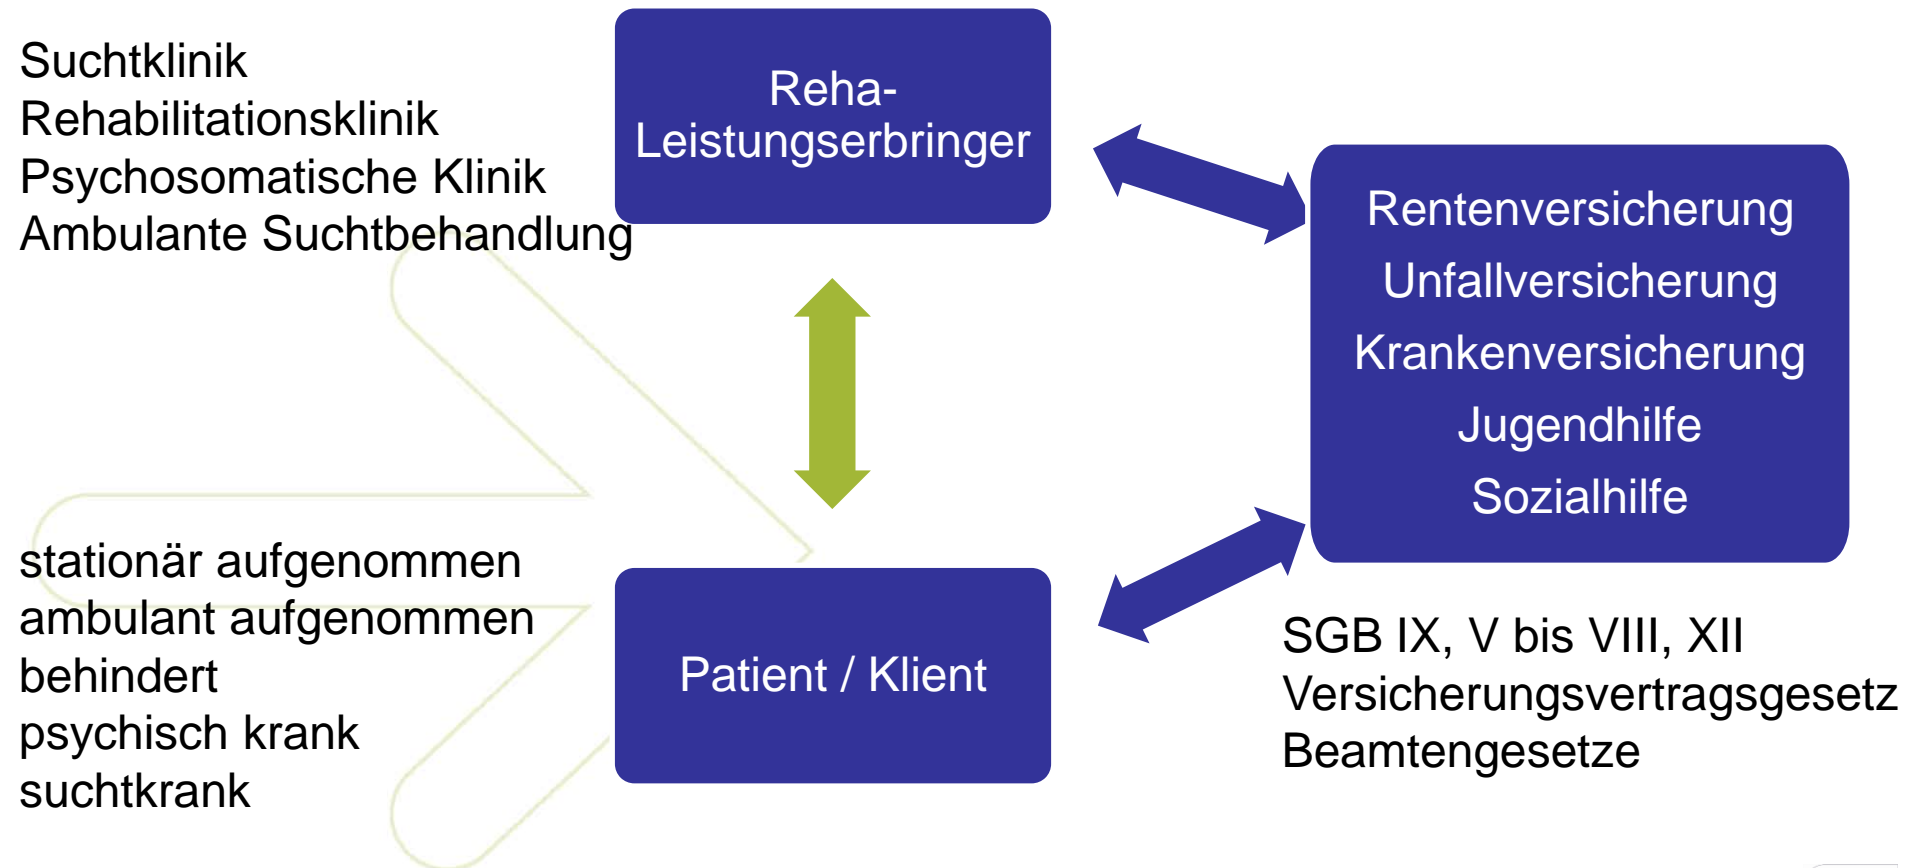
Suchtklinik
Rehabilitationsklinik
Psychosomatische Klinik
Ambulante Suchtbehandlung

Reha-Leistungserbringer

Rentenversicherung
Unfallversicherung
Krankenversicherung
Jugendhilfe
Sozialhilfe

stationär aufgenommen
ambulant aufgenommen
behindert
psychisch krank
suchtkrank

Patient / Klient

SGB IX, V bis VIII, XII
Versicherungsvertragsgesetz
Beamtengesetze